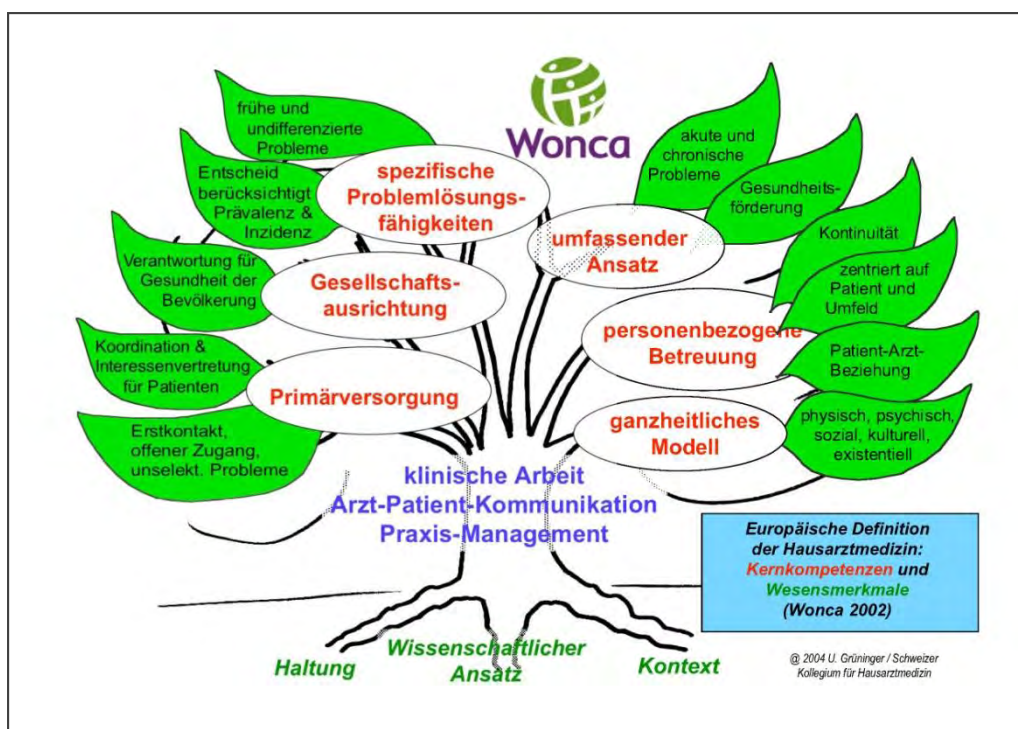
Wonca

frühe und undifferenzierte Probleme

Entscheid berücksichtigt Prävalenz & Inzidenz

spezifische Problemlösungsfähigkeiten

Verantwortung für Gesundheit der Bevölkerung

Gesellschaftsausrichtung

Koordination & Interessenvertretung für Patienten

Primärversorgung

Erstkontakt, offener Zugang, unselekt. Probleme

akute und chronische Probleme

Gesundheitsförderung

umfassender Ansatz

Kontinuität

zentriert auf Patient und Umfeld

personenbezogene Betreuung

Patient-Arzt-Beziehung

ganzheitliches Modell

physisch, psychisch, sozial, kulturell, existentiell

klinische Arbeit
Arzt-Patient-Kommunikation
Praxis-Management

Europäische Definition der Hausarztmedizin: Kernkompetenzen und Wesensmerkmale (Wonca 2002)

Haltung

Wissenschaftlicher Ansatz

Kontext

@ 2004 U. Grüninger / Schweizer Kollegium für Hausarztmedizin